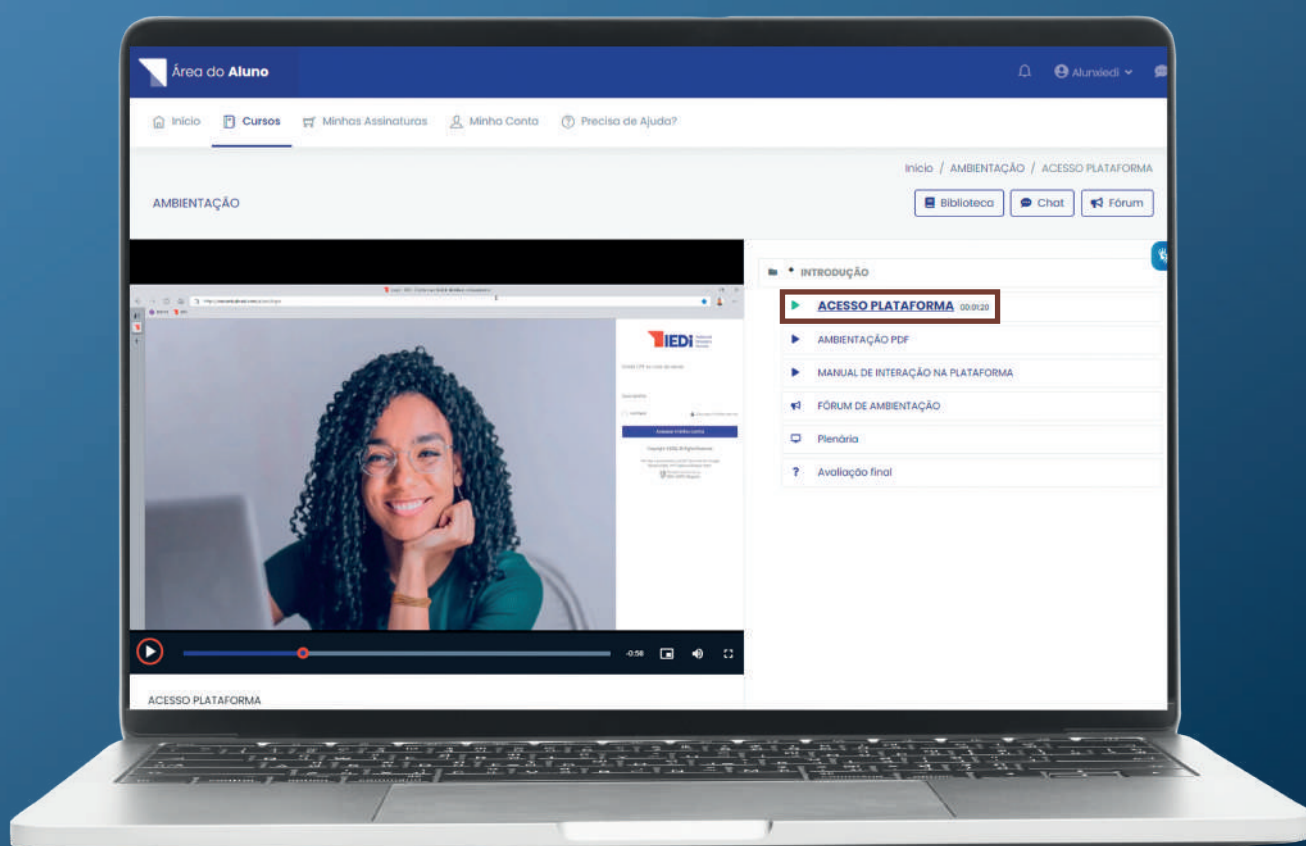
Área do Aluno

Alunxiedi

Início Cursos Minhas Assinaturas Minha Conta Precisa de Ajuda?

Início / AMBIENTAÇÃO / ACESSO PLATAFORMA

AMBIENTAÇÃO

Biblioteca Chat Fórum

IEDI

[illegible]

-0:58

ACESSO PLATAFORMA

INTRODUÇÃO

ACESSO PLATAFORMA 00:01:20

AMBIENTAÇÃO PDF

MANUAL DE INTERAÇÃO NA PLATAFORMA

FÓRUM DE AMBIENTAÇÃO

Plenária

Avaliação final